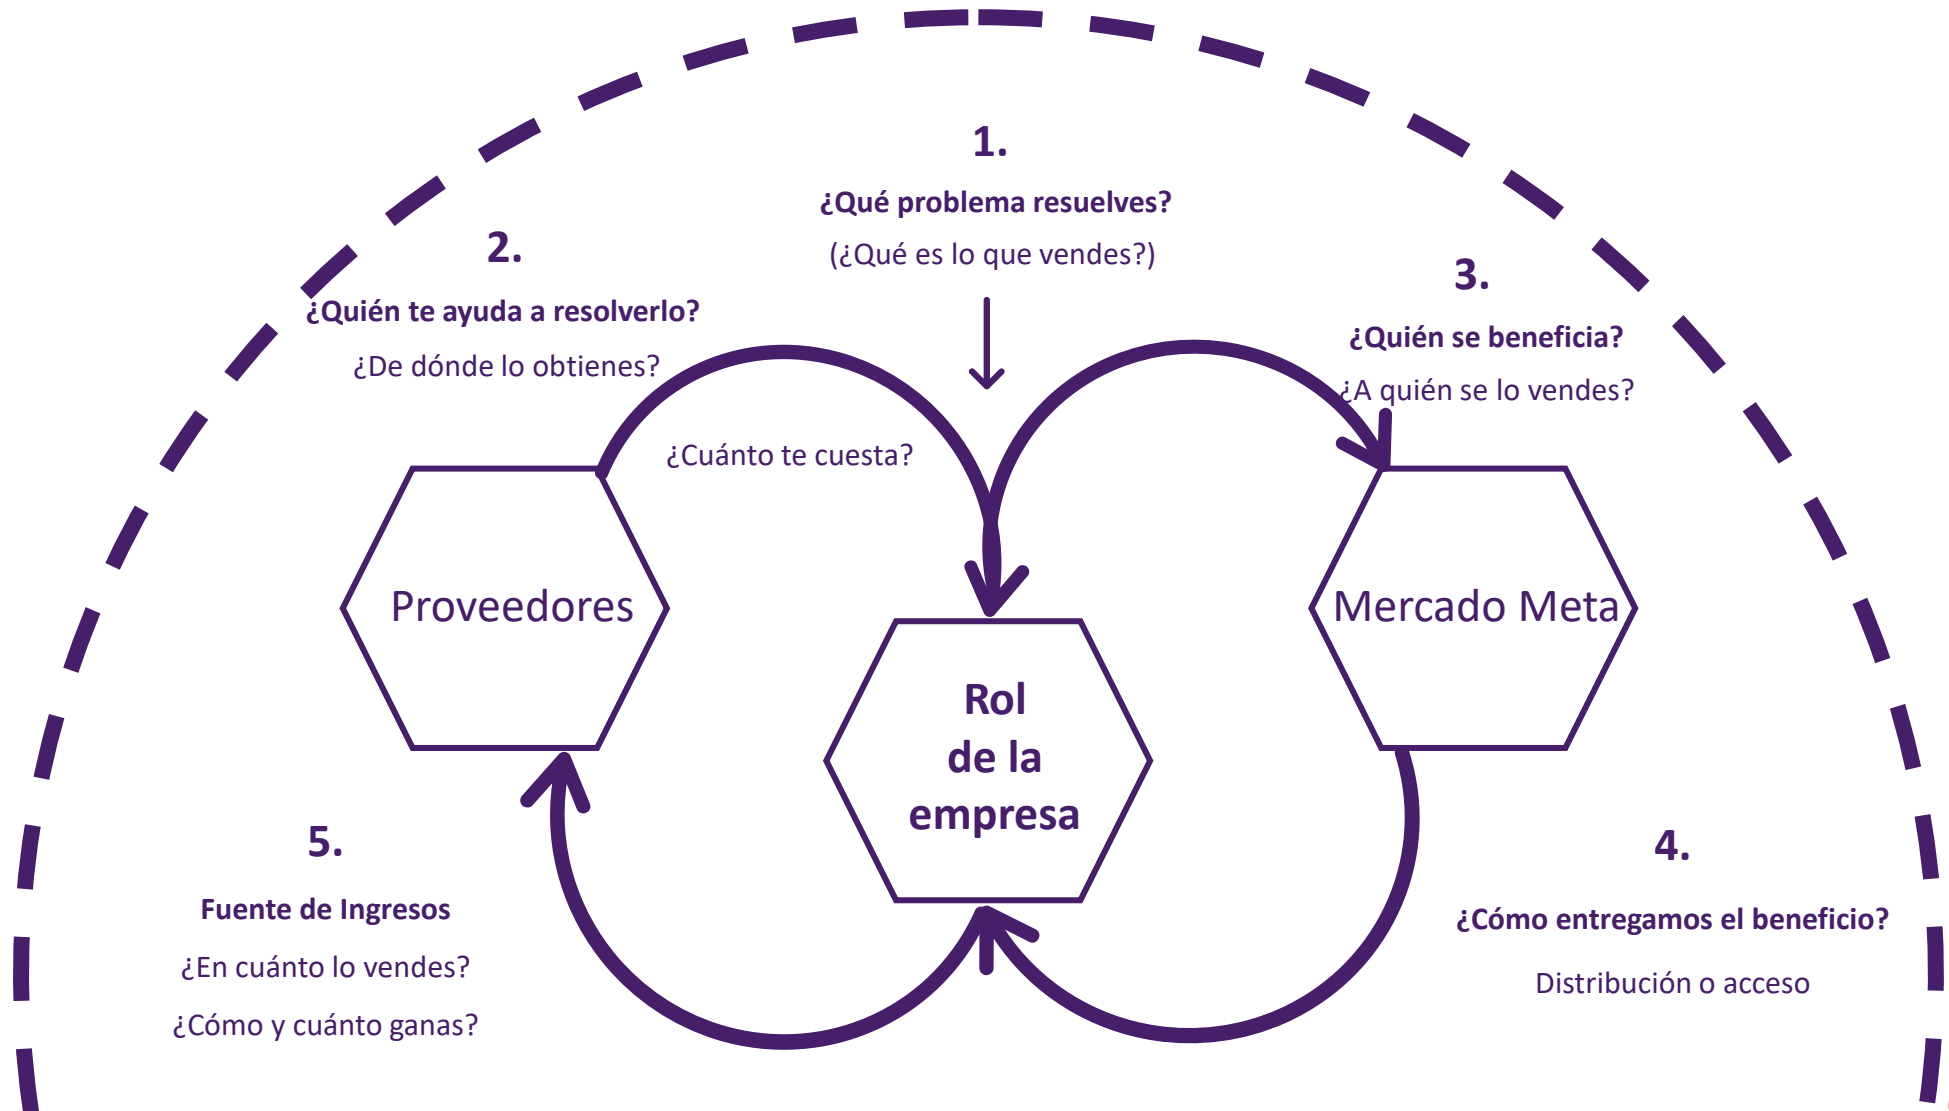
1.

¿Qué problema resuelves?

(¿Qué es lo que vendes?)

2.

¿Quién te ayuda a resolverlo?

¿De dónde lo obtienes?

¿Cuánto te cuesta?

3.

¿Quién se beneficia?

¿A quién se lo vendes?

Proveedores

Mercado Meta

Rol de la empresa

5.

Fuente de Ingresos

¿En cuánto lo vendes?

¿Cómo y cuánto ganas?

4.

¿Cómo entregamos el beneficio?

Distribución o acceso